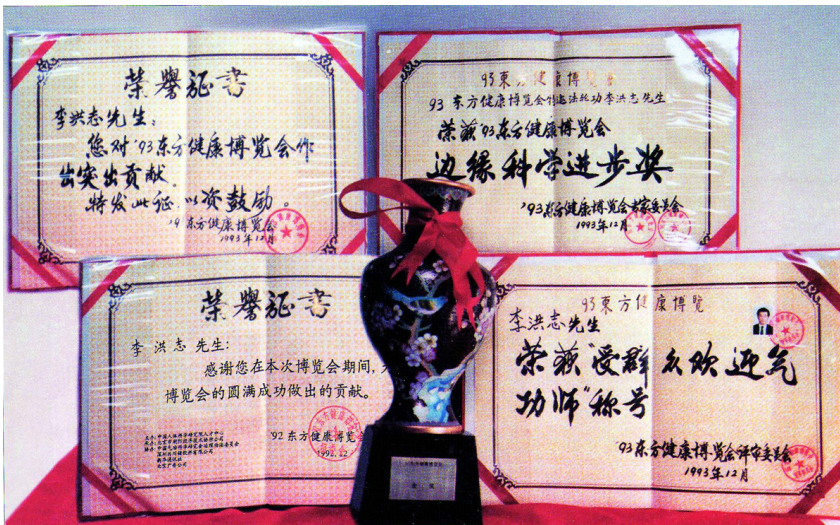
荣誉证书

李洪志先生：
您对'93东方健康博览会作出突出贡献，
特发此证，以资鼓励。
'93东方健康博览会
1993年12月

'93東方健康博覽會
'93东方健康博览会法轮功李洪志先生
荣获'93东方健康博览会
边缘科学进步奖
'93东方健康博览会专家委员会
1993年12月

荣誉证书

李洪志先生：
感谢您在本次博览会期间，为博览会的圆满成功做出的贡献。
'92东方健康博览会
1992.12

'93东方健康博览
李洪志先生
荣获"受群众欢迎气功师"称号
'93东方健康博览会评审委员会
1993年12月